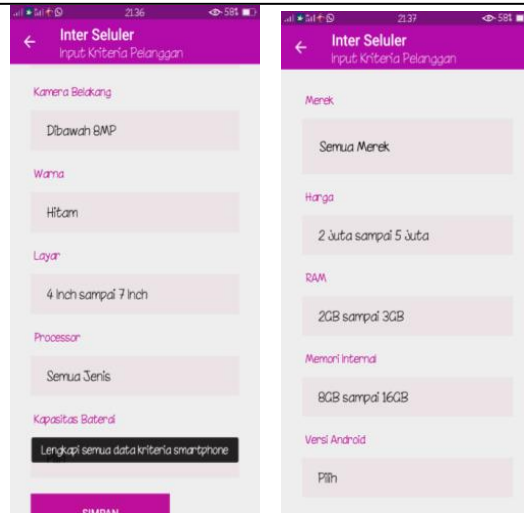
21.36 58%

Inter Seluler
Input Kriteria Pelanggan

Kamera Belakang

Dibawah 8MP

Warna

Hitam

Layar

4 Inch sampai 7 Inch

Processor

Semua Jenis

Kapasitas Baterai

Lengkapi semua data kriteria smartphone

SIMPAN

21.37 58%

Inter Seluler
Input Kriteria Pelanggan

Merek

Semua Merek

Harga

2 Juta sampai 5 Juta

RAM

2GB sampai 3GB

Memori Internal

8GB sampai 16GB

Versi Android

Pilih